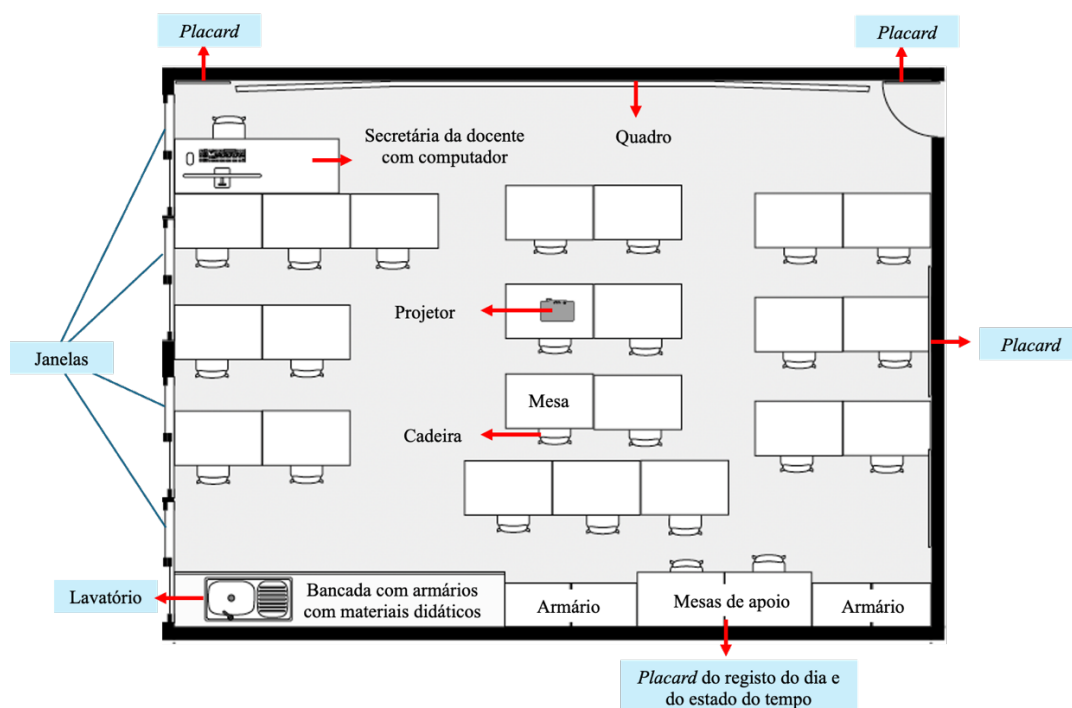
Placard

Placard

Secretária da docente com computador

Quadro

Projetor

Placard

Janelas

Mesa

Cadeira

Lavatório

Bancada com armários com materiais didáticos

Armário

Mesas de apoio

Armário

Placard do registo do dia e do estado do tempo